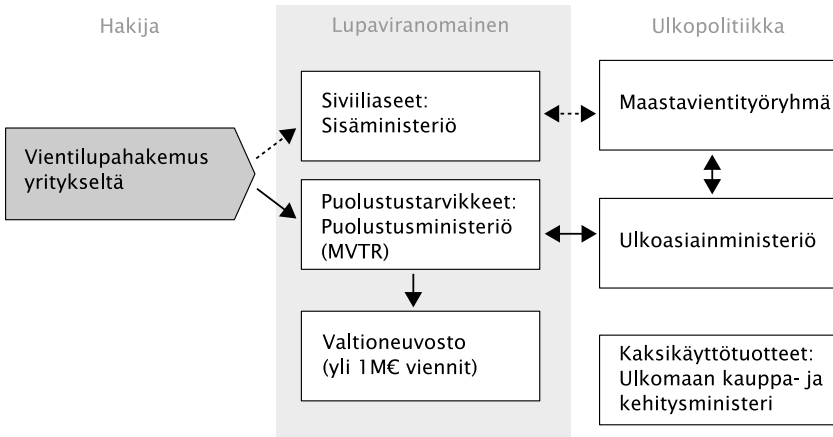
Hakija

Vientilupahakemus yritykseltä

Lupaviranomainen

Siviiliaseet: Sisäministeriö

Puolustustarvikkeet: Puolustusministeriö (MVTR)

Valtioneuvosto (yli 1M€ viennit)

Ulkopolitiikka

Maastavientityöryhmä

Ulkoasiainministeriö

Kaksikäyttötuotteet: Ulkomaan kauppa- ja kehitysministeri